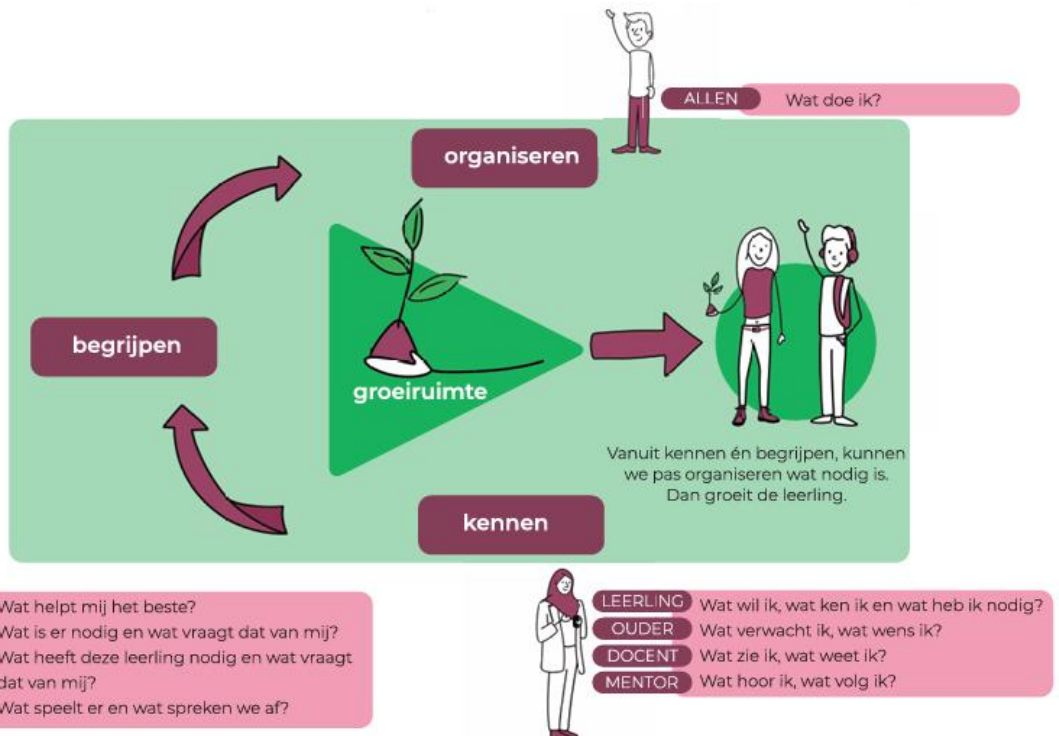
ALLEN Wat doe ik?

organiseren

begrijpen

groeiruimte

kennen

Vanuit kennen én begrijpen, kunnen we pas organiseren wat nodig is. Dan groeit de leerling.

Wat helpt mij het beste?
Wat is er nodig en wat vraagt dat van mij?
Wat heeft deze leerling nodig en wat vraagt dat van mij?
Wat speelt er en wat spreken we af?

LEERLING Wat wil ik, wat ken ik en wat heb ik nodig?
OUDER Wat verwacht ik, wat wens ik?
DOCENT Wat zie ik, wat weet ik?
MENTOR Wat hoor ik, wat volg ik?